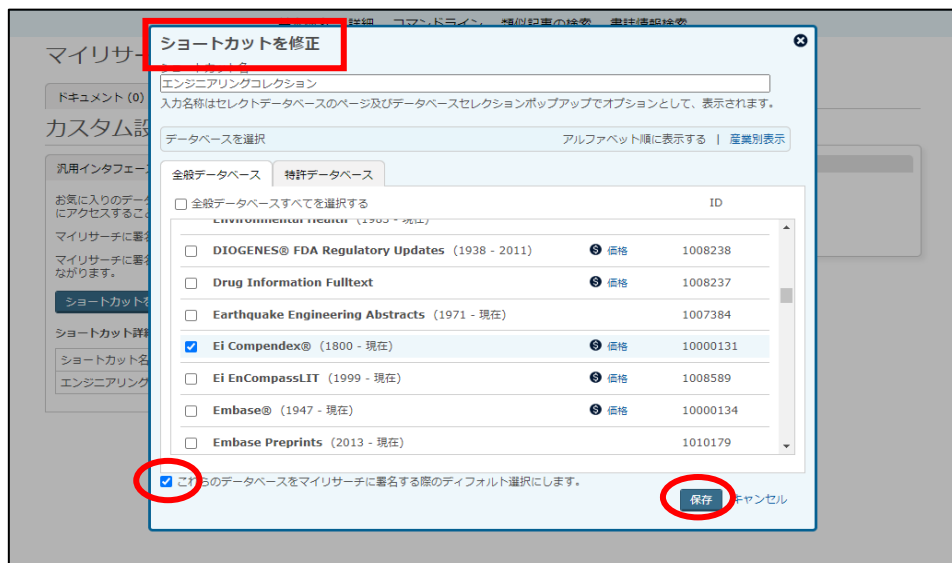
詳細　コマンドライン　類似記事の検索　書誌情報検索

マイリサー

ドキュメント (0)

カスタム設

汎用インタフェー

お気に入りのデー
にアクセスするこ

マイリサーチに署

マイリサーチに署
ながります。

ショートカットを

ショートカット詳

ショートカット名

エンジニアリング

ショートカットを修正

ショートカット名

エンジニアリングコレクション

入力名称はセレクトデータベースのページ及びデータベースセレクションポップアップでオプションとして、表示されます。

データベースを選択　アルファベット順に表示する | 産業別表示

全般データベース　特許データベース

全般データベースすべてを選択する　ID

Environmental Health (1985 - 現在)

DIOGENES® FDA Regulatory Updates (1938 - 2011)　価格　1008238

Drug Information Fulltext　価格　1008237

Earthquake Engineering Abstracts (1971 - 現在)　1007384

Ei Compendex® (1800 - 現在)　価格　10000131

Ei EnCompassLIT (1999 - 現在)　価格　1008589

Embase® (1947 - 現在)　価格　10000134

Embase Preprints (2013 - 現在)　1010179

これらのデータベースをマイリサーチに署名する際のディフォルト選択にします。

保存　キャンセル